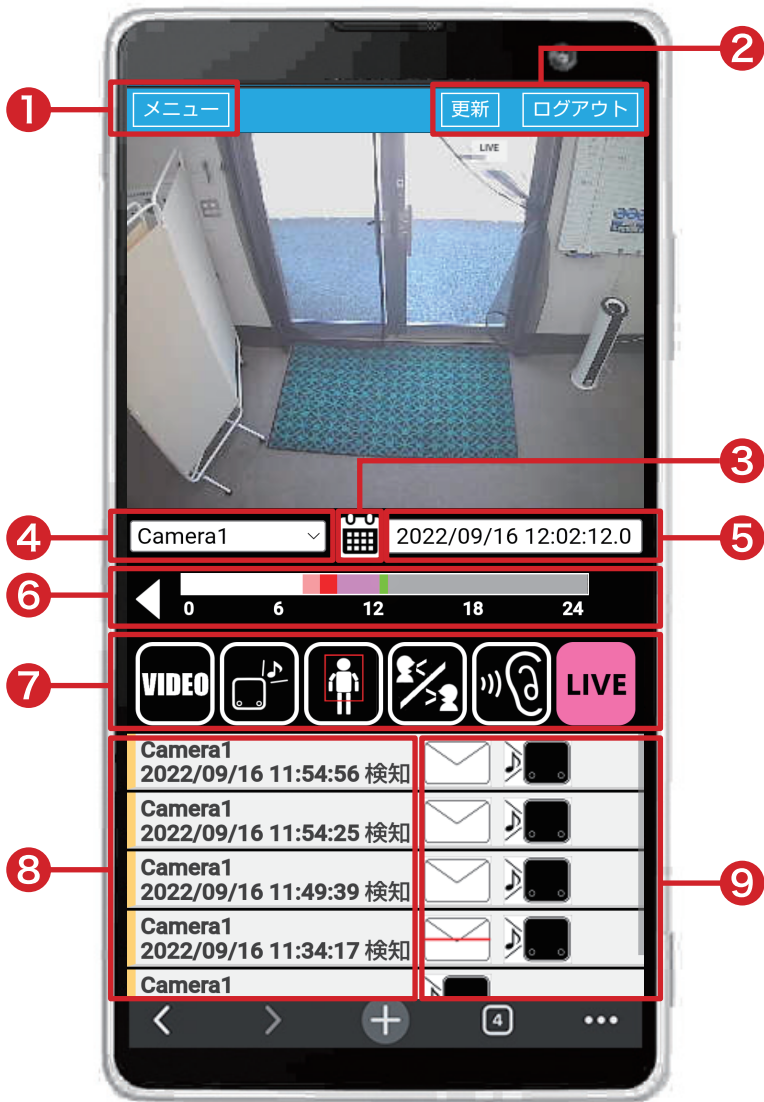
1
メニュー
2
更新 ログアウト
LIVE
3
4
Camera1
2022/09/16 12:02:12.0
5
6
0 6 12 18 24
7
VIDEO
LIVE
8
Camera1
2022/09/16 11:54:56 検知
Camera1
2022/09/16 11:54:25 検知
Camera1
2022/09/16 11:49:39 検知
Camera1
2022/09/16 11:34:17 検知
Camera1
9
4